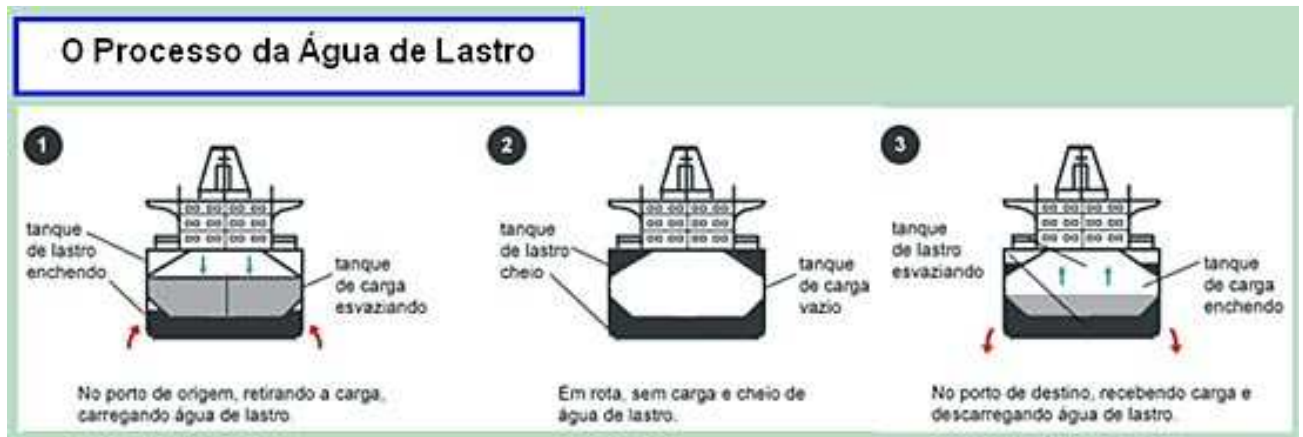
O Processo da Água de Lastro

1

tanque de lastro enchendo

tanque de carga esvaziando

No porto de origem, retirando a carga, carregando água de lastro.

2

tanque de lastro cheio

tanque de carga vazio

Em rota, sem carga e cheio de água de lastro.

3

tanque de lastro esvaziando

tanque de carga enchendo

No porto de destino, recebendo carga e descarregando água de lastro.